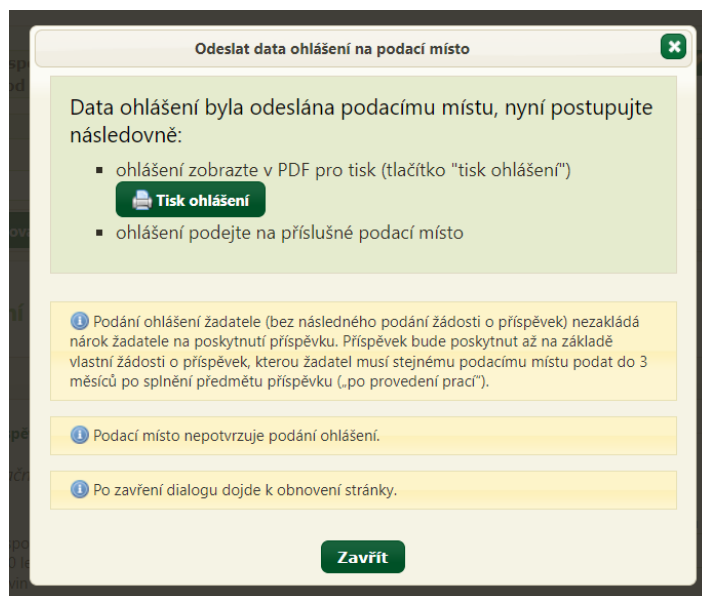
Odeslat data ohlášení na podací místo

Data ohlášení byla odeslána podacímu místu, nyní postupujte následovně:

- ohlášení zobrazte v PDF pro tisk (tlačítko "tisk ohlášení")

Tisk ohlášení

- ohlášení podejte na příslušné podací místo

Podání ohlášení žadatele (bez následného podání žádosti o příspěvek) nezakládá nárok žadatele na poskytnutí příspěvku. Příspěvek bude poskytnut až na základě vlastní žádosti o příspěvek, kterou žadatel musí stejnému podacímu místu podat do 3 měsíců po splnění předmětu příspěvku („po provedení prací").

Podací místo nepotvrzuje podání ohlášení.

Po zavření dialogu dojde k obnovení stránky.

Zavřít